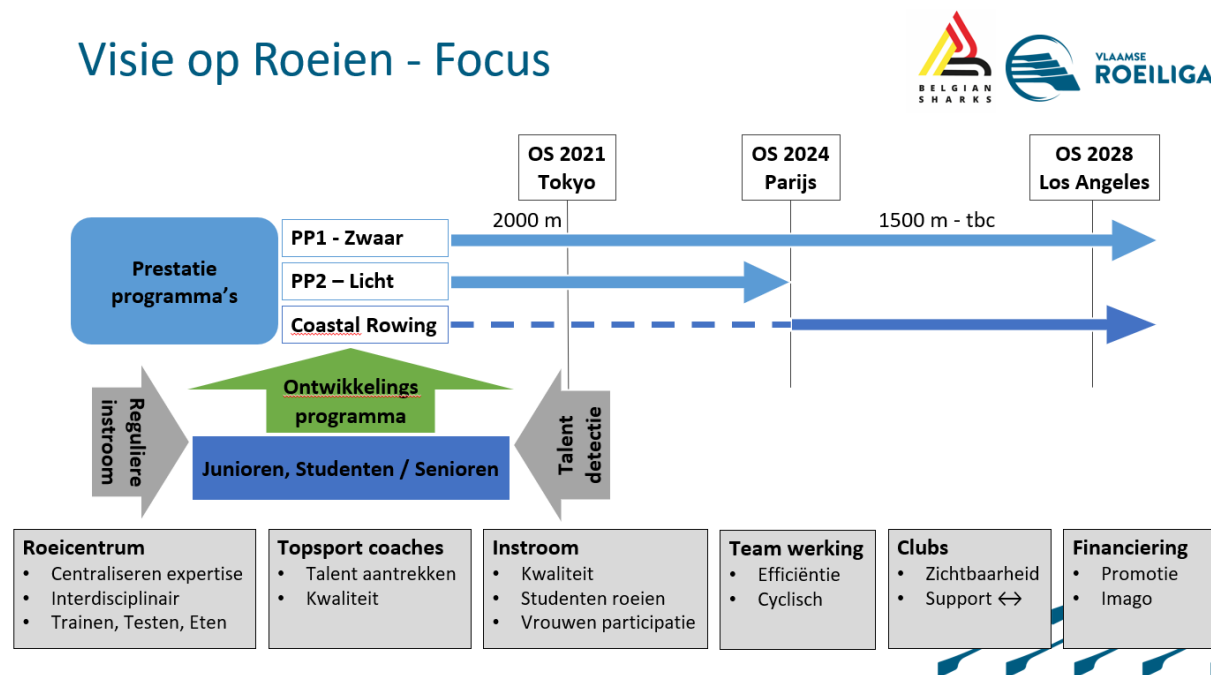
Visie op Roeien - Focus

BELGIAN SHARKS

VLAAMSE ROEILIGA

OS 2021 Tokyo

OS 2024 Parijs

OS 2028 Los Angeles

2000 m

1500 m - tbc

Prestatie programma's

PP1 - Zwaar

PP2 – Licht

Coastal Rowing

Reguliere instroom

Ontwikkelings programma

Talent detectie

Junioren, Studenten / Senioren

Roeicentrum
• Centraliseren expertise
• Interdisciplinair
• Trainen, Testen, Eten

Topsport coaches
• Talent aantrekken
• Kwaliteit

Instroom
• Kwaliteit
• Studenten roeien
• Vrouwen participatie

Team werking
• Efficiëntie
• Cyclisch

Clubs
• Zichtbaarheid
• Support ↔

Financiering
• Promotie
• Imago